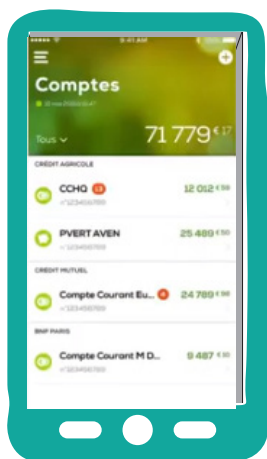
9:41 AM

Comptes

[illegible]

Tous

71 779 €17

CRÉDIT AGRICOLE

CCHQ 13

12 012 €50

n°123456789

PVERT AVEN

25 489 €50

n°123456789

CRÉDIT MUTUEL

Compte Courant Eu... 4

24 789 €98

n°123456789

BNP PARIS

Compte Courant M D...

9 487 €80

n°123456789